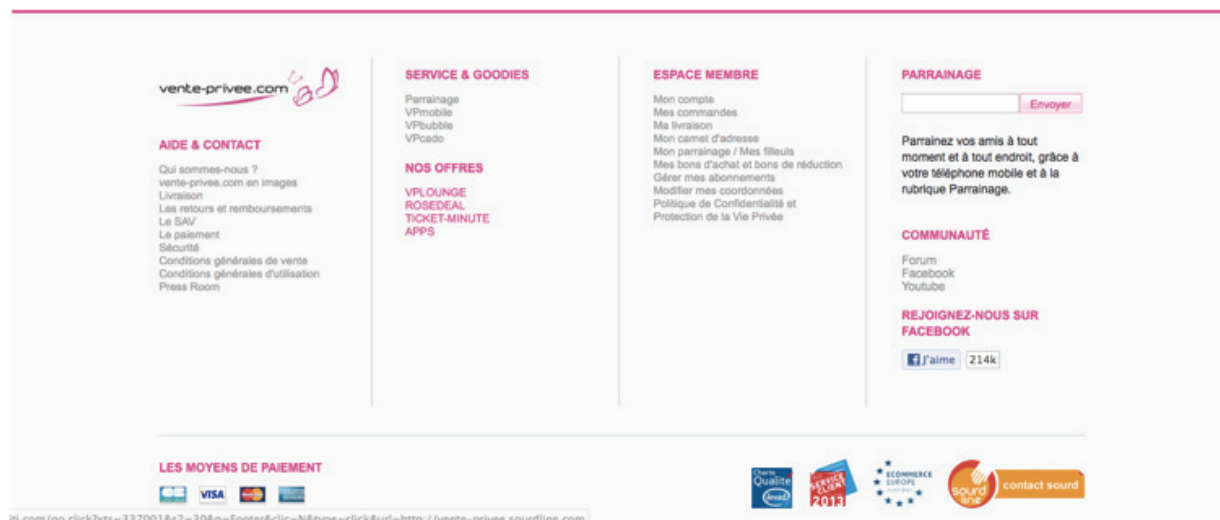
vente-privee.com

AIDE & CONTACT

Qui sommes-nous ?
vente-privee.com en images
Livraison
Les retours et remboursements
Le SAV
Le paiement
Sécurité
Conditions générales de vente
Conditions générales d'utilisation
Press Room

SERVICE & GOODIES

Parrainage
VPmobile
VPbubble
VPcado

NOS OFFRES

VPLOUNGE
ROSEDEAL
TICKET-MINUTE
APPS

ESPACE MEMBRE

Mon compte
Mes commandes
Ma livraison
Mon carnet d'adresse
Mon parrainage / Mes filleuls
Mes bons d'achat et bons de réduction
Gérer mes abonnements
Modifier mes coordonnées
Politique de Confidentialité et Protection de la Vie Privée

PARRAINAGE

Envoyer

Parrainez vos amis à tout moment et à tout endroit, grâce à votre téléphone mobile et à la rubrique Parrainage.

COMMUNAUTÉ

Forum
Facebook
Youtube

REJOIGNEZ-NOUS SUR FACEBOOK

J'aime 214k

LES MOYENS DE PAIEMENT

VISA

Charte Qualité fevad

SERVICE CLIENT 2013

ECOMMERCE EUROPE

sourd line contact sourd

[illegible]iti.com/go.click?xts=337001&s2=30&p=Footer&clic=N&type=click&url=http://vente-privee.sourdline.com